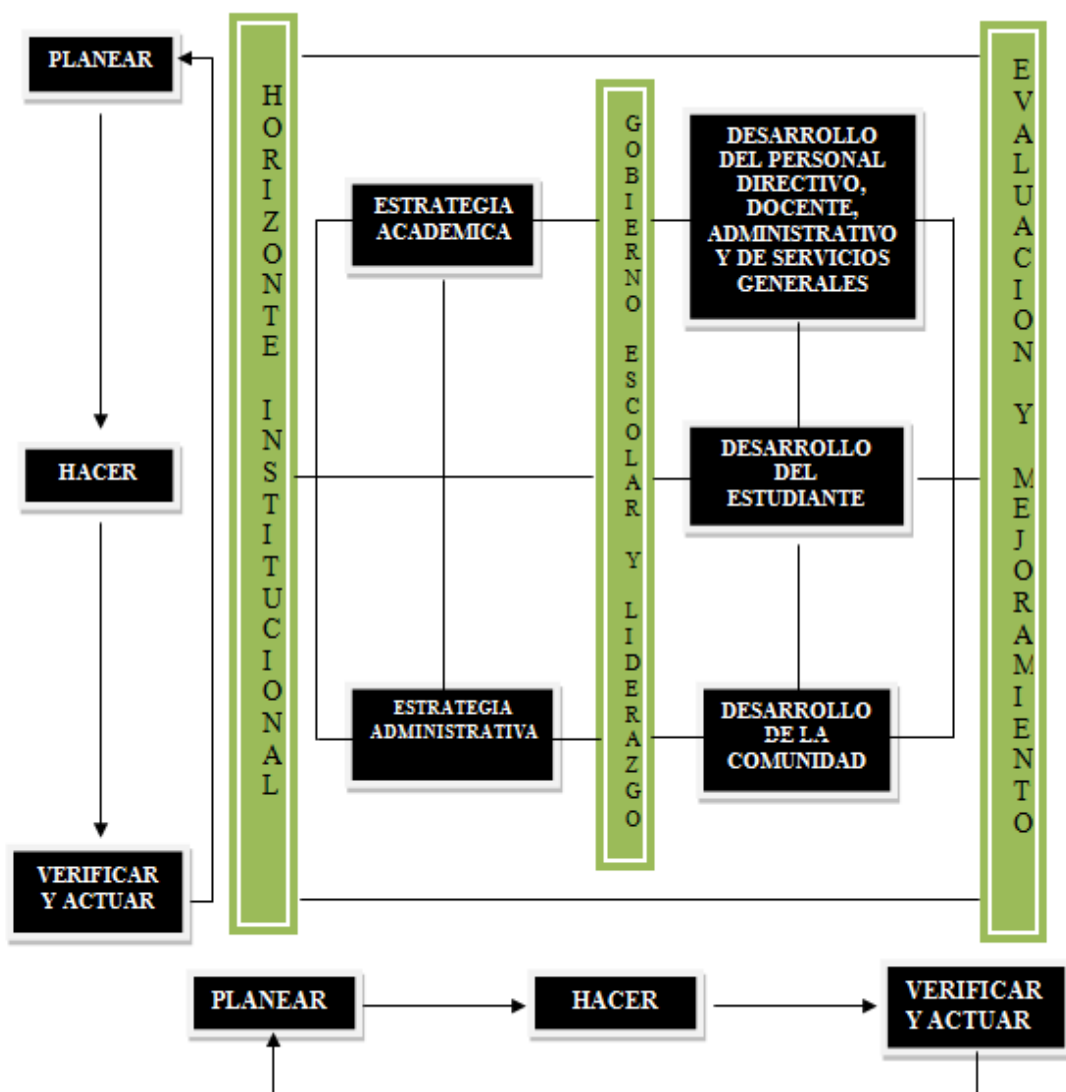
PLANEAR

HACER

VERIFICAR Y ACTUAR

HORIZONTE INSTITUCIONAL

ESTRATEGIA ACADEMICA

ESTRATEGIA ADMINISTRATIVA

GOBIERNO ESCOLAR Y LIDERAZGO

DESARROLLO DEL PERSONAL DIRECTIVO, DOCENTE, ADMINISTRATIVO Y DE SERVICIOS GENERALES

DESARROLLO DEL ESTUDIANTE

DESARROLLO DE LA COMUNIDAD

EVALUACION Y MEJORAMIENTO

PLANEAR

HACER

VERIFICAR Y ACTUAR